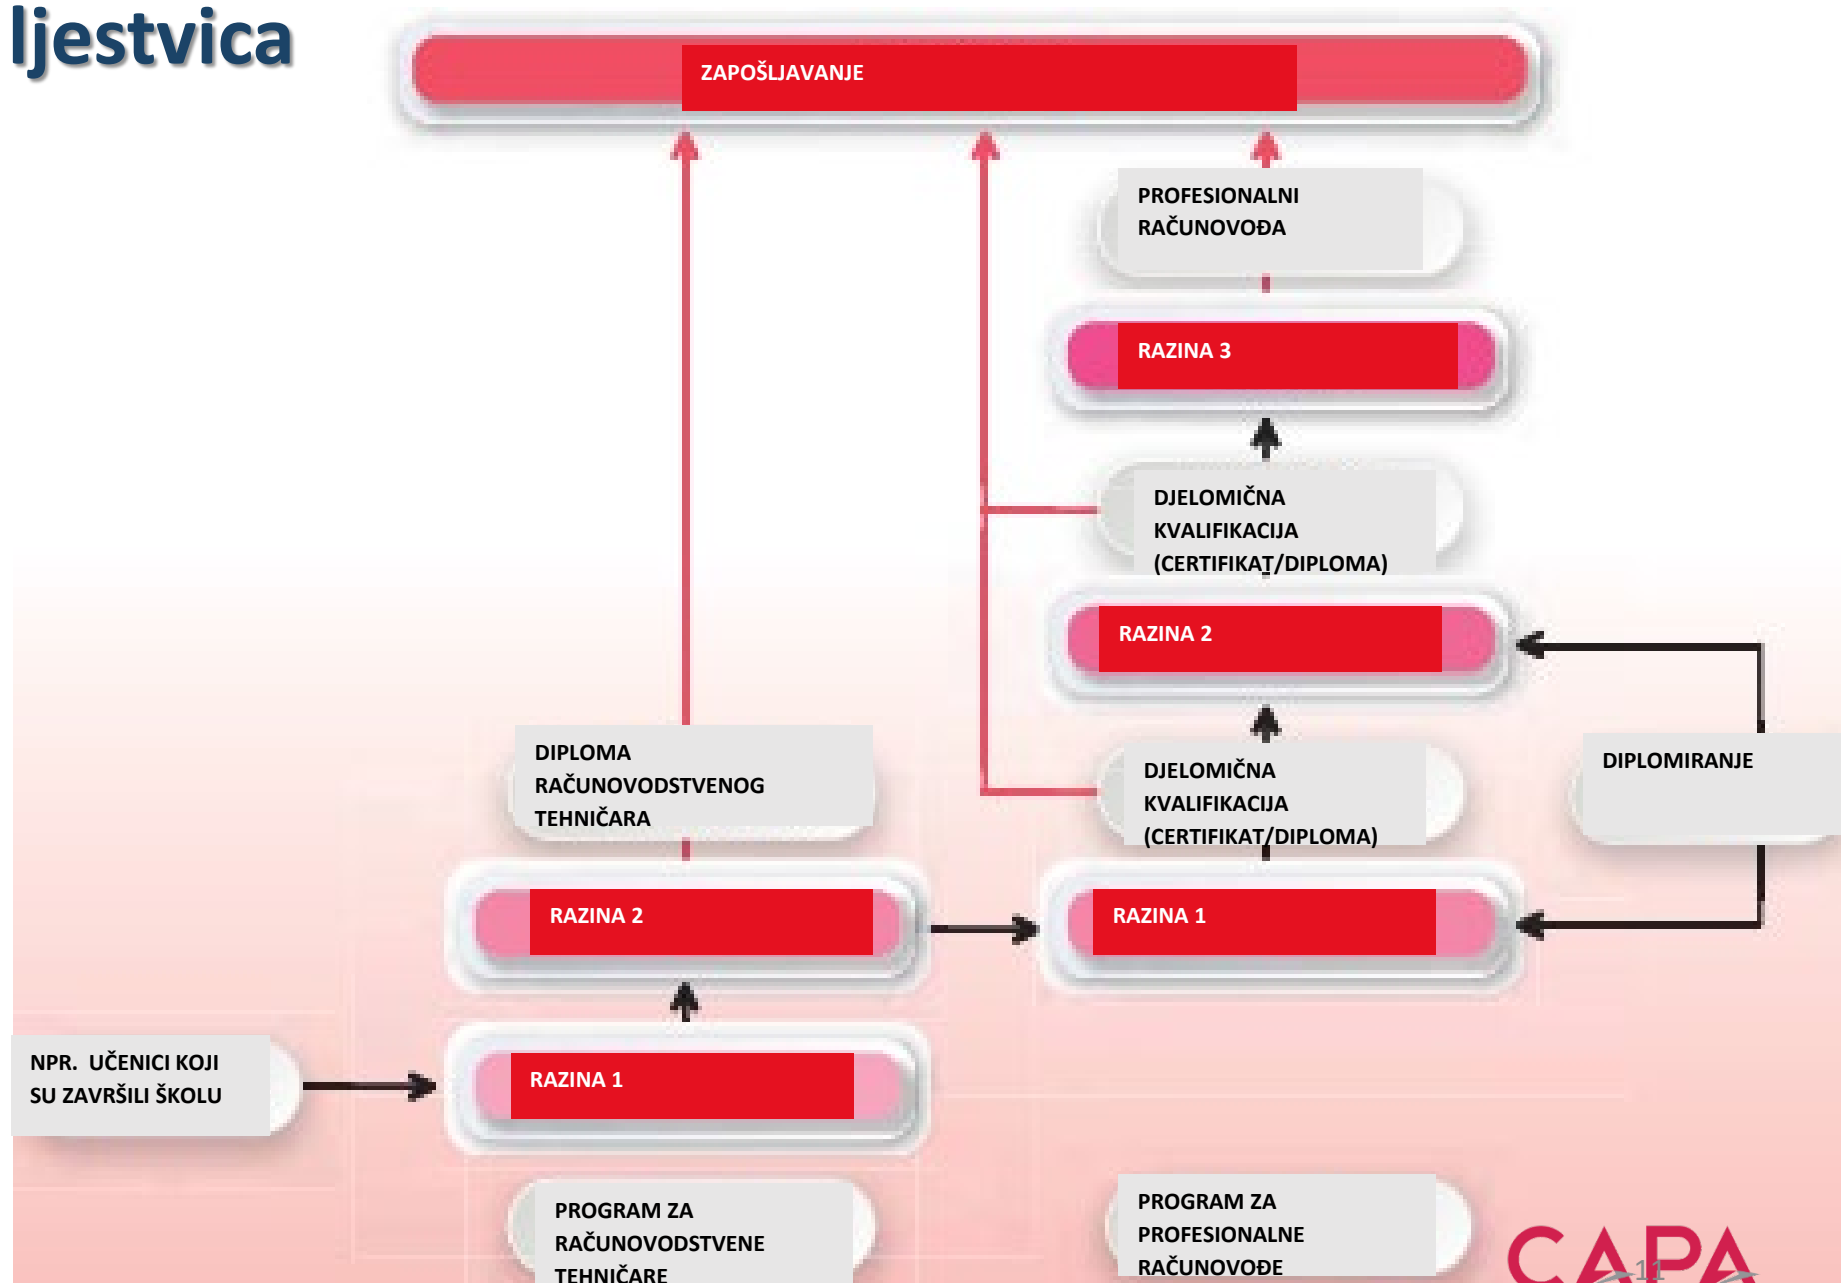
ljestvica

ZAPOŠLJAVANJE

PROFESIONALNI RAČUNOVOĐA

RAZINA 3

DJELOMIČNA KVALIFIKACIJA (CERTIFIKAT/DIPLOMA)

RAZINA 2

DIPLOMA RAČUNOVODSTVENOG TEHNIČARA

DJELOMIČNA KVALIFIKACIJA (CERTIFIKAT/DIPLOMA)

DIPLOMIRANJE

RAZINA 2

RAZINA 1

NPR. UČENICI KOJI SU ZAVRŠILI ŠKOLU

RAZINA 1

PROGRAM ZA RAČUNOVODSTVENE TEHNIČARE

PROGRAM ZA PROFESIONALNE RAČUNOVOĐE

CAPA

11